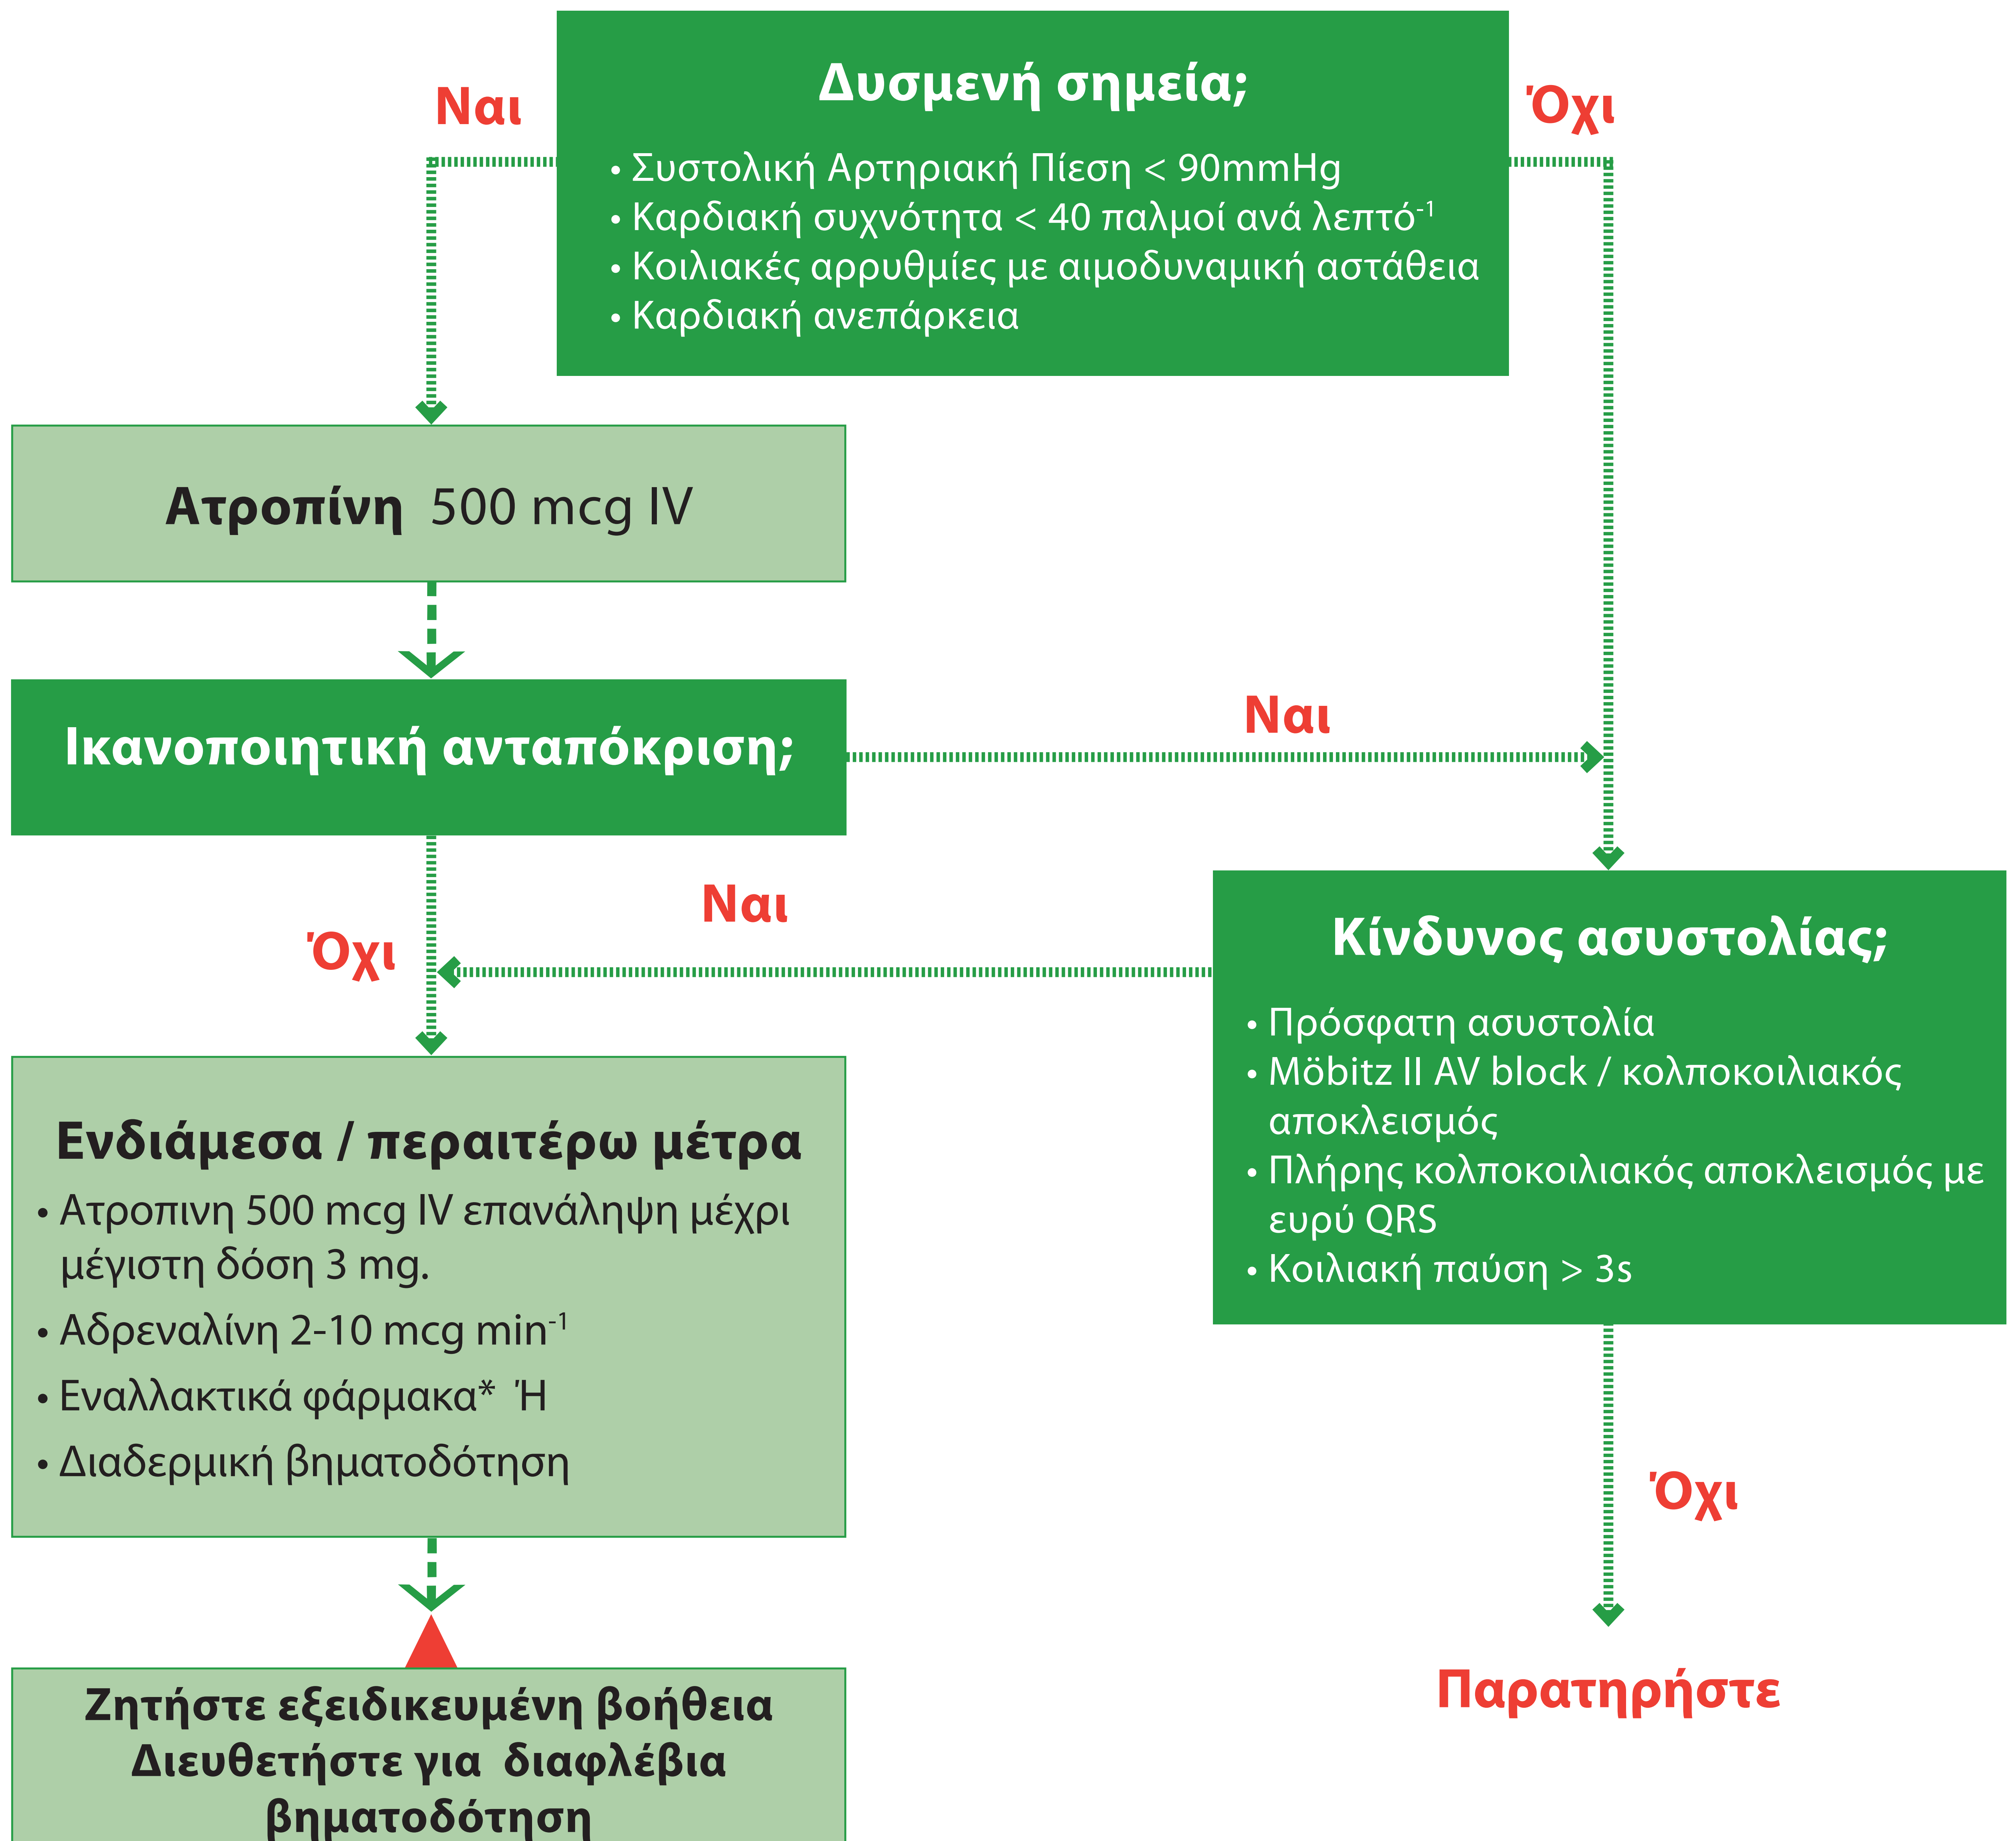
Ναι

Δυσμενή σημεία;

• Συστολική Αρτηριακή Πίεση < 90mmHg
• Καρδιακή συχνότητα < 40 παλμοί ανά λεπτό$^{-1}$
• Κοιλιακές αρρυθμίες με αιμοδυναμική αστάθεια
• Καρδιακή ανεπάρκεια

Όχι

Ατροπίνη 500 mcg IV

Ικανοποιητική ανταπόκριση;

Ναι

Ναι

Όχι

Κίνδυνος ασυστολίας;

• Πρόσφατη ασυστολία
• Möbitz II AV block / κολποκοιλιακός αποκλεισμός
• Πλήρης κολποκοιλιακός αποκλεισμός με ευρύ QRS
• Κοιλιακή παύση > 3s

Ενδιάμεσα / περαιτέρω μέτρα

• Ατροπινη 500 mcg IV επανάληψη μέχρι μέγιστη δόση 3 mg.
• Αδρεναλίνη 2-10 mcg min$^{-1}$
• Εναλλακτικά φάρμακα* Ή
• Διαδερμική βηματοδότηση

Όχι

Ζητήστε εξειδικευμένη βοήθεια
Διευθετήστε για διαφλέβια βηματοδότηση

Παρατηρήστε